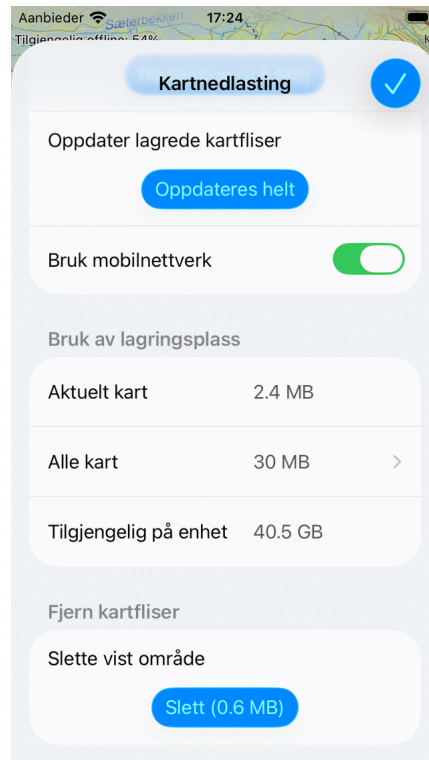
Aanbieder 17:24
Sæterbekken
Tilgjengelig offline: 54%

Kartnedlasting

Oppdater lagrede kartfliser

Oppdateres helt

Bruk mobilnettverk

Bruk av lagringsplass

Aktuelt kart 2.4 MB

Alle kart 30 MB

Tilgjengelig på enhet 40.5 GB

Fjern kartfliser

Slette vist område

Slett (0.6 MB)